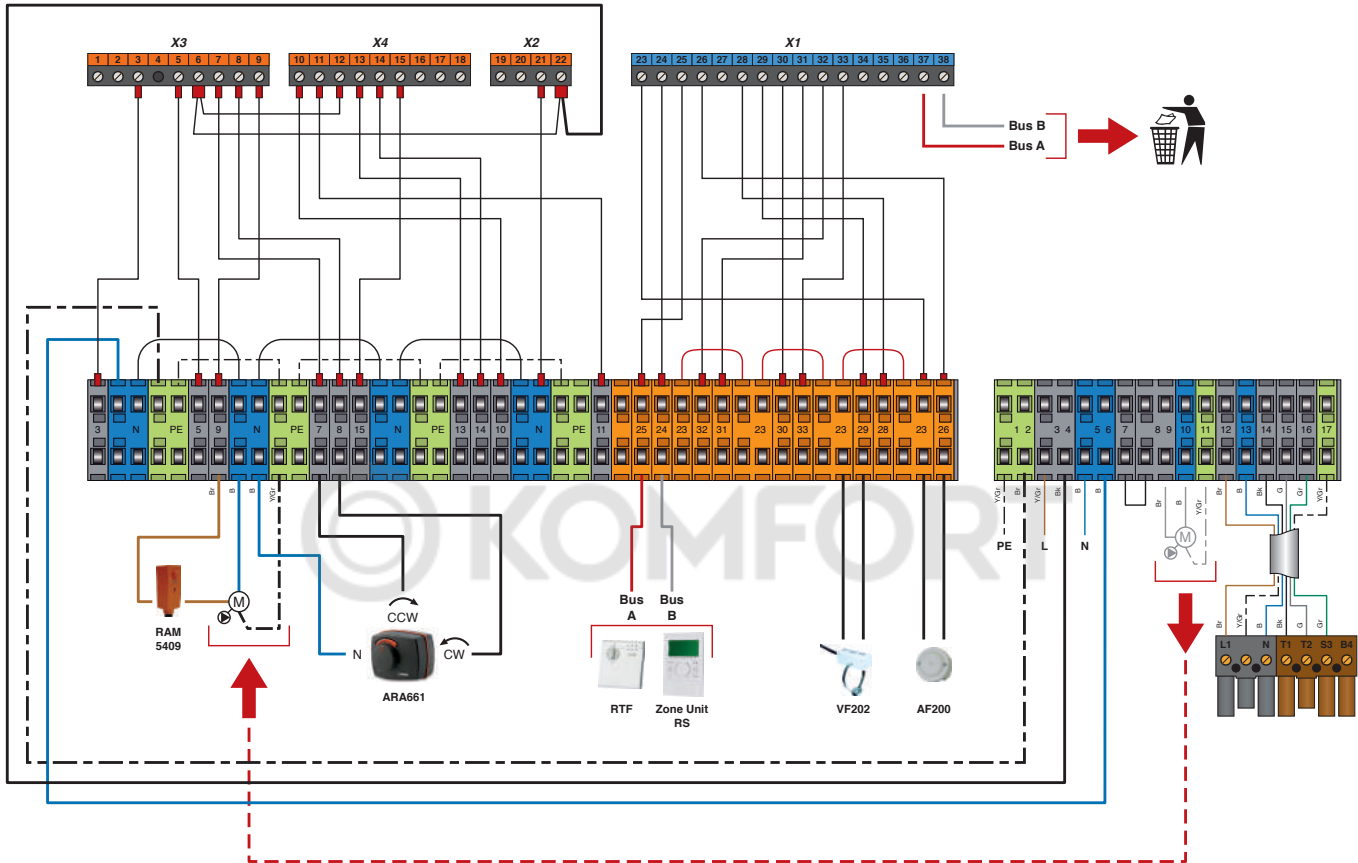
X3
1 2 3 4 5 6 7 8 9

X4
10 11 12 13 14 15 16 17 18

X2
19 20 21 22

X1
23 24 25 26 27 28 29 30 31 32 33 34 35 36 37 38

Bus B
Bus A

3 N PE 5 9 N PE 7 8 15 N PE 13 14 10 N PE 11 25 24 23 32 31 23 30 33 23 29 28 23 26

1 2 3 4 5 6 7 8 9 10 11 12 13 14 15 16 17

Br B Y/Gr

Y/Gr Br Y/Gr Bk B B

PE L N

Br B Y/Gr

Br B G Gr Y/Gr

Br Y/Gr B Bk G Gr

L1 N T1 T2 S3 B4

RAM 5409

CCW
N
CW
ARA661

Bus A
Bus B

RTF
Zone Unit RS

VF202
AF200

KOMFORT